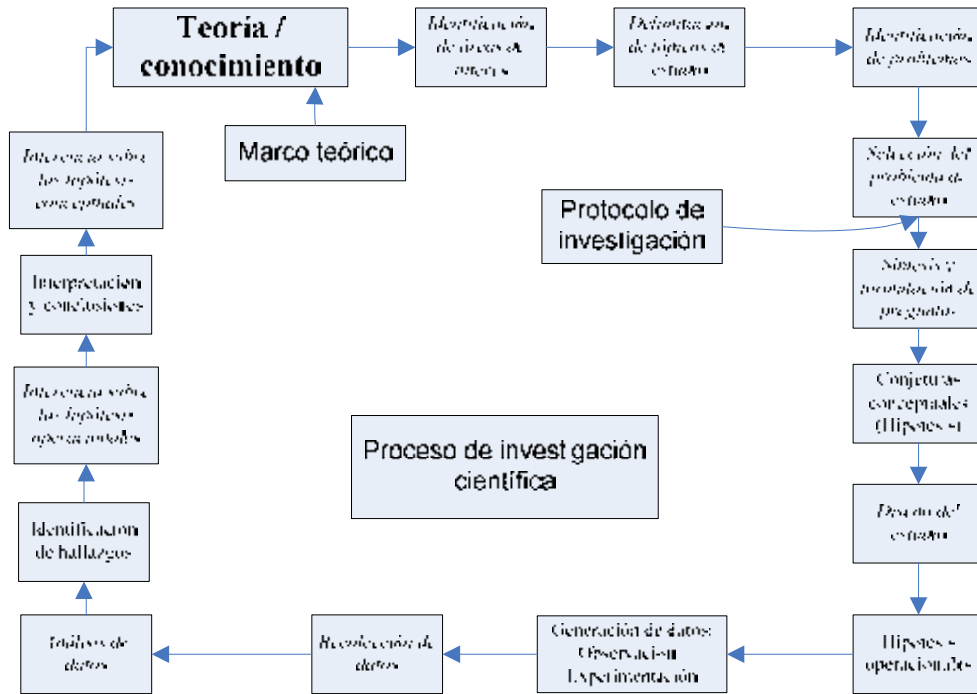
Teoria / conocimiento

Identificación de áreas & temas

Delimitación de tópicos de estudio

Identificación de problemas

Marco teórico

Selección del problema de estudio

Protocolo de investigación

Síntesis y formulación de preguntas

Conjeturas conceptuales (Hipótesis)

Diseño del estudio

Hipótesis operacionales

Generación de datos: Observación Experimentación

Recolección de datos

Análisis de datos

Identificación de hallazgos

Inferencia sobre las hipótesis operacionales

Interpretación y conclusiones

Inferencia sobre las hipótesis conceptuales

Proceso de investgación científica